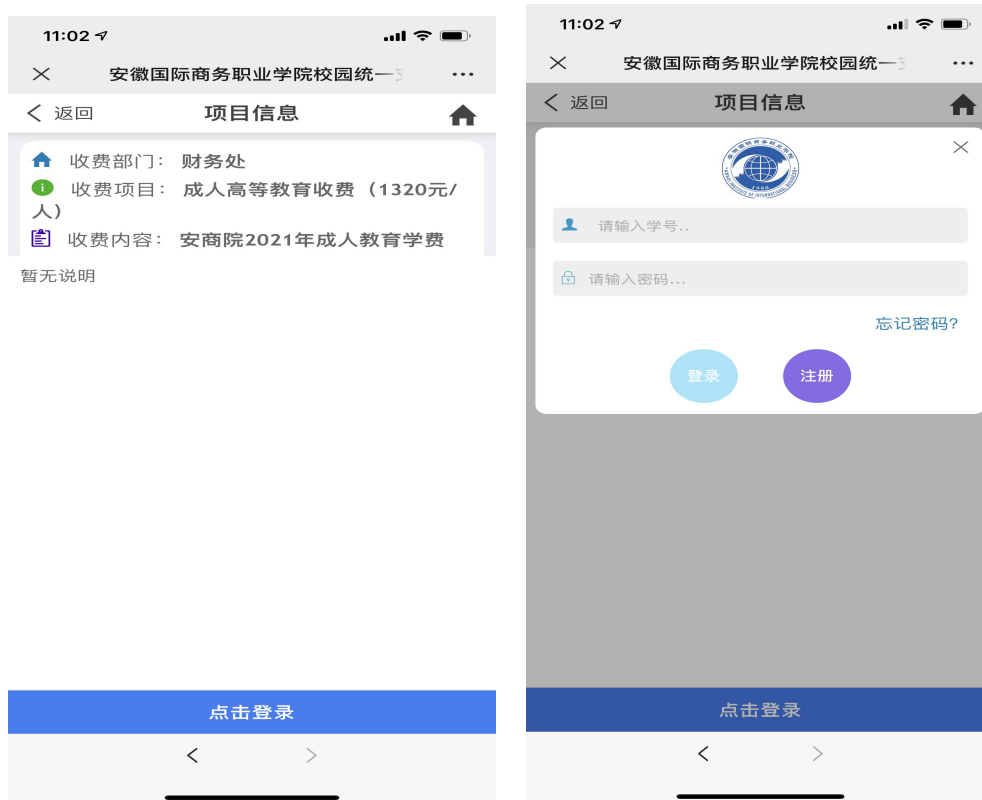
11:02

安徽国际商务职业学院校园统一

返回 项目信息

收费部门：财务处

收费项目：成人高等教育收费（1320元/人）

收费内容：安商院2021年成人教育学费

暂无说明

点击登录

11:02

安徽国际商务职业学院校园统一

返回 项目信息

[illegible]

1958

请输入学号..

请输入密码...

忘记密码?

登录

注册

点击登录